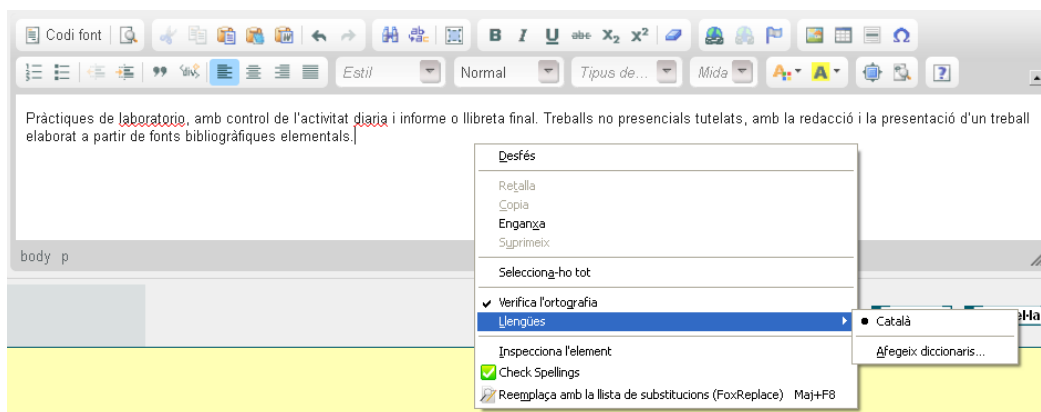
Codi font

Estil | Normal | Tipus de... | Mida

Pràctiques de laboratorio, amb control de l'activitat diaria i informe o llibreta final. Treballs no presencials tutelats, amb la redacció i la presentació d'un treball elaborat a partir de fonts bibliogràfiques elementals.

body p

Desfés

Retalla
Copia
Enganxa
Suprimeix

Selecciona-ho tot

Verifica l'ortografia
Llengües

Inspecciona l'element
Check Spellings
Reemplaça amb la llista de substitucions (FoxReplace) Maj+F8

Català

Afegeix diccionaris...